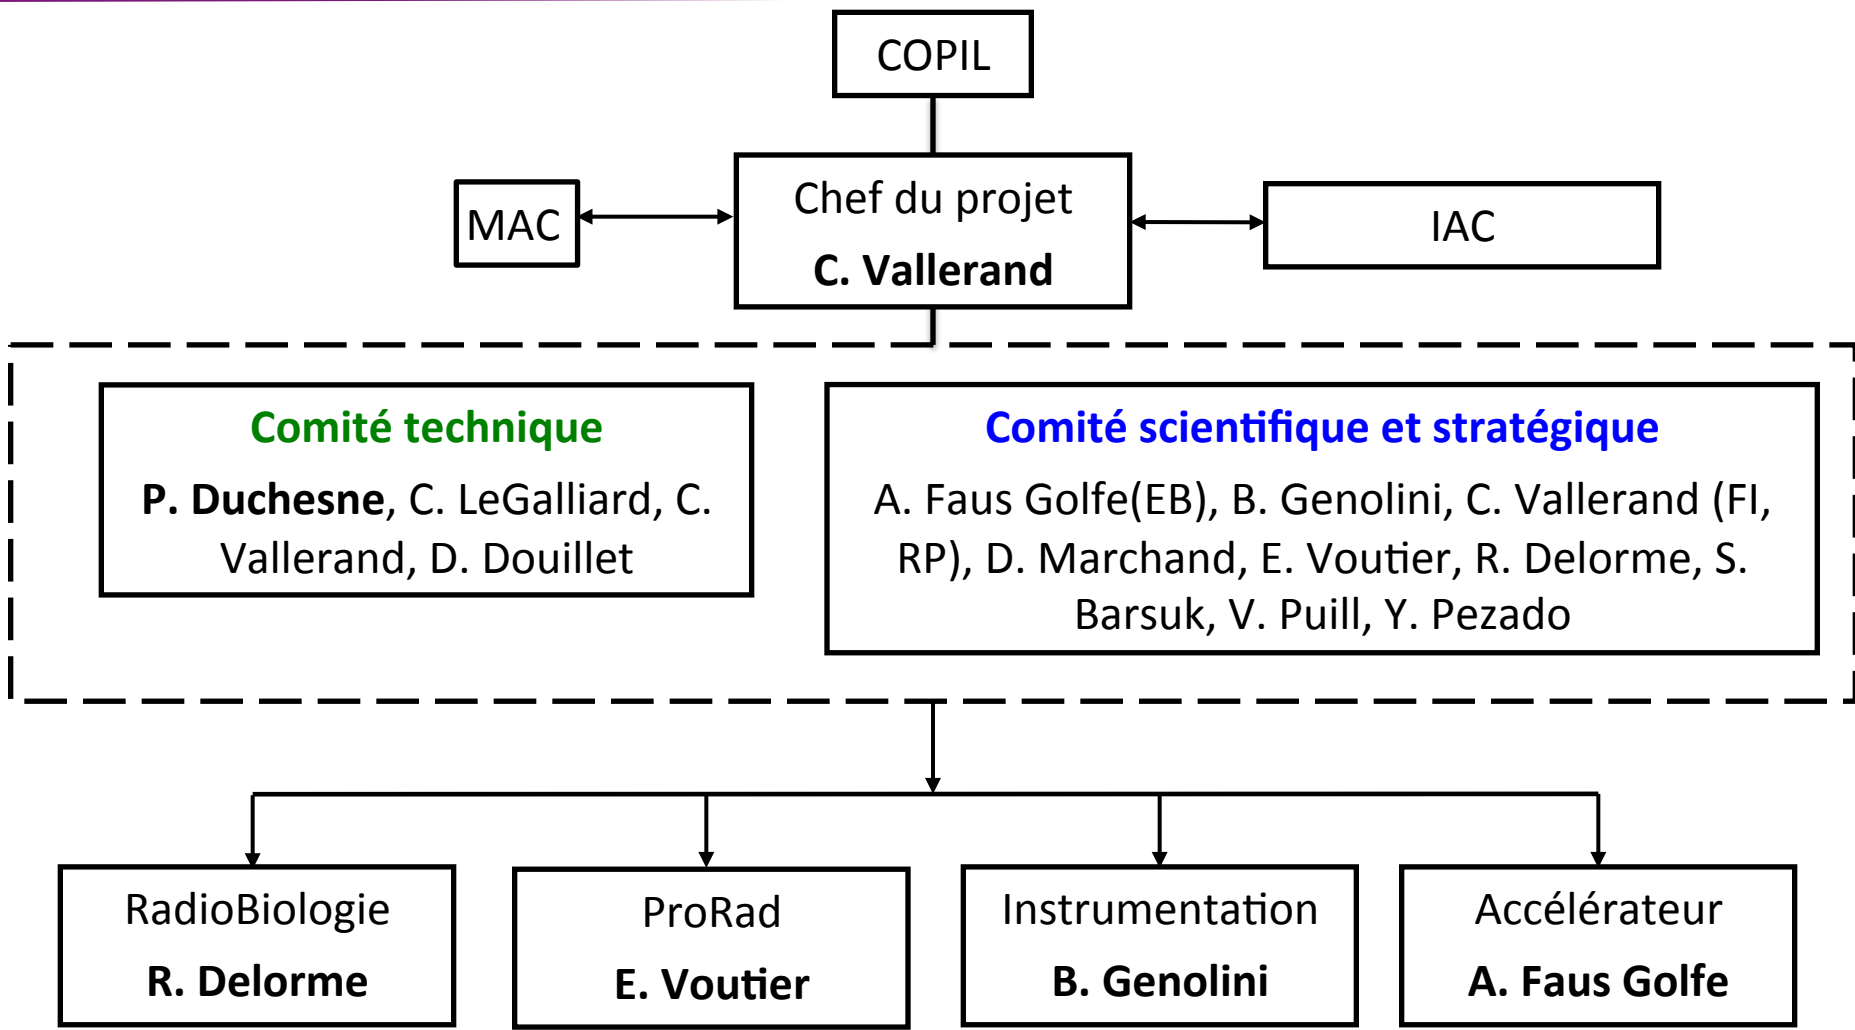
COPIL

MAC

Chef du projet
C. Vallerand

IAC

Comité technique
P. Duchesne, C. LeGalliard, C. Vallerand, D. Douillet

Comité scientifique et stratégique
A. Faus Golfe(EB), B. Genolini, C. Vallerand (FI, RP), D. Marchand, E. Voutier, R. Delorme, S. Barsuk, V. Puill, Y. Pezado

RadioBiologie
R. Delorme

ProRad
E. Voutier

Instrumentation
B. Genolini

Accélérateur
A. Faus Golfe